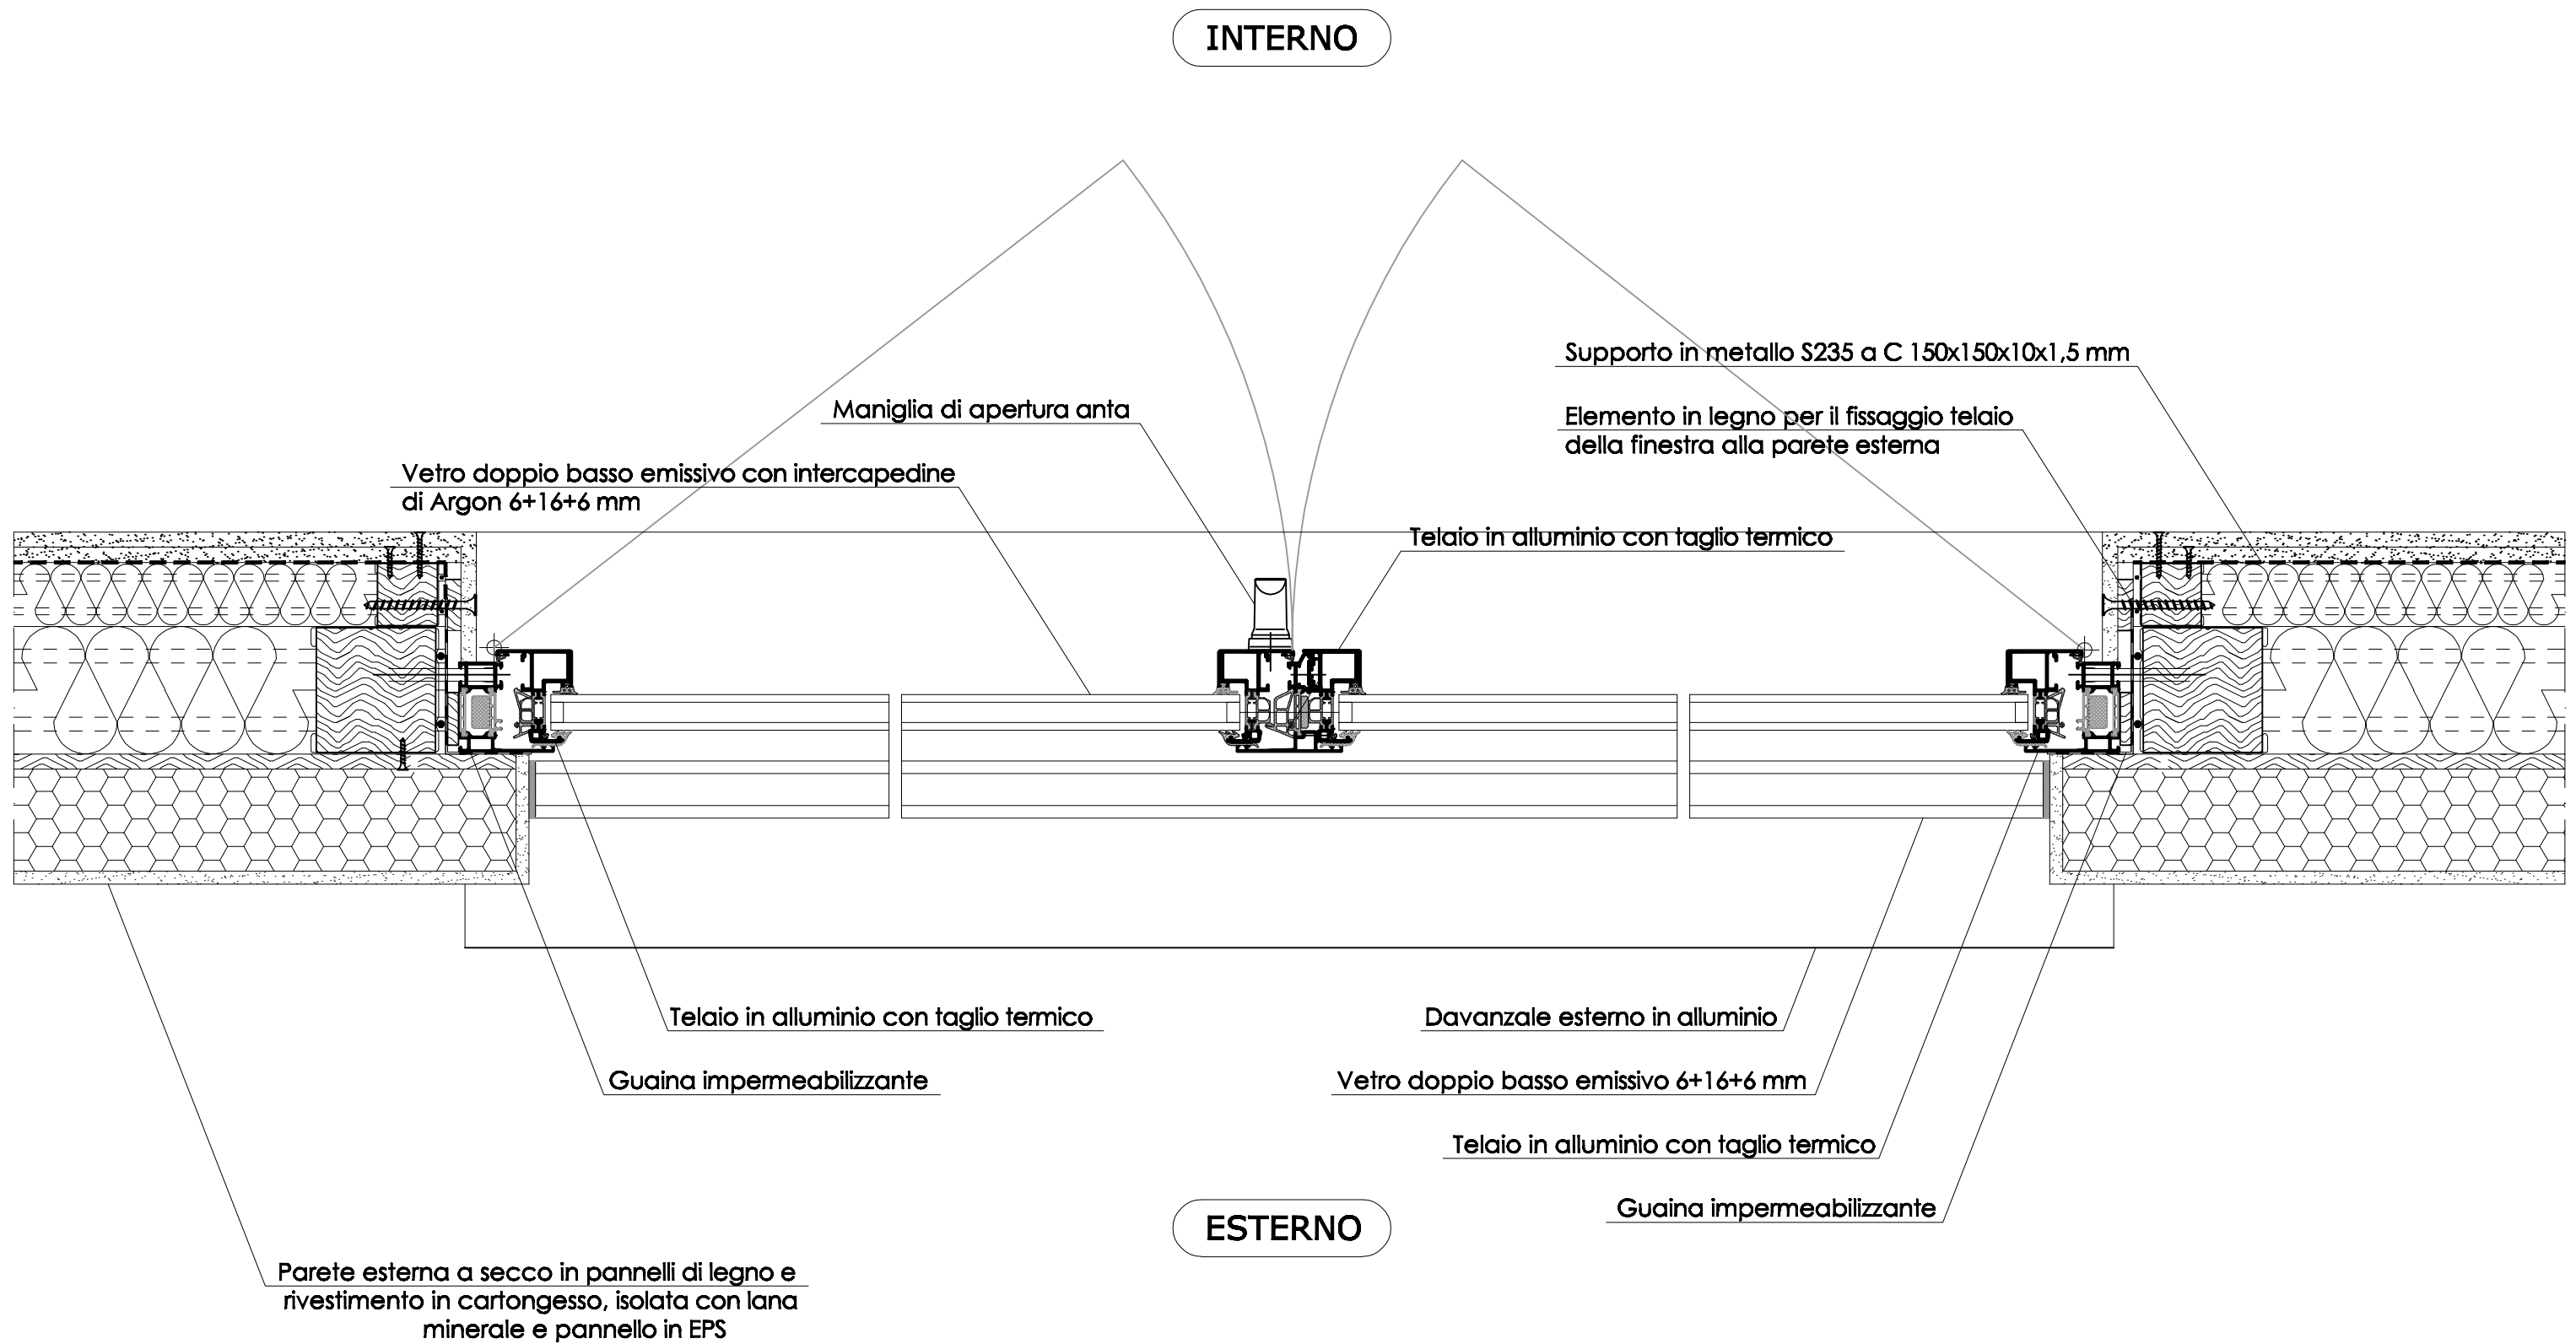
INTERNO

Supporto in metallo S235 a C 150x150x10x1,5 mm

Maniglia di apertura anta

Elemento in legno per il fissaggio telaio della finestra alla parete esterna

Vetro doppio basso emissivo con intercapedine di Argon 6+16+6 mm

Telaio in alluminio con taglio termico

Telaio in alluminio con taglio termico

Davanzale esterno in alluminio

Guaina impermeabilizzante

Vetro doppio basso emissivo 6+16+6 mm

Telaio in alluminio con taglio termico

ESTERNO

Guaina impermeabilizzante

Parete esterna a secco in pannelli di legno e rivestimento in cartongesso, isolata con lana minerale e pannello in EPS